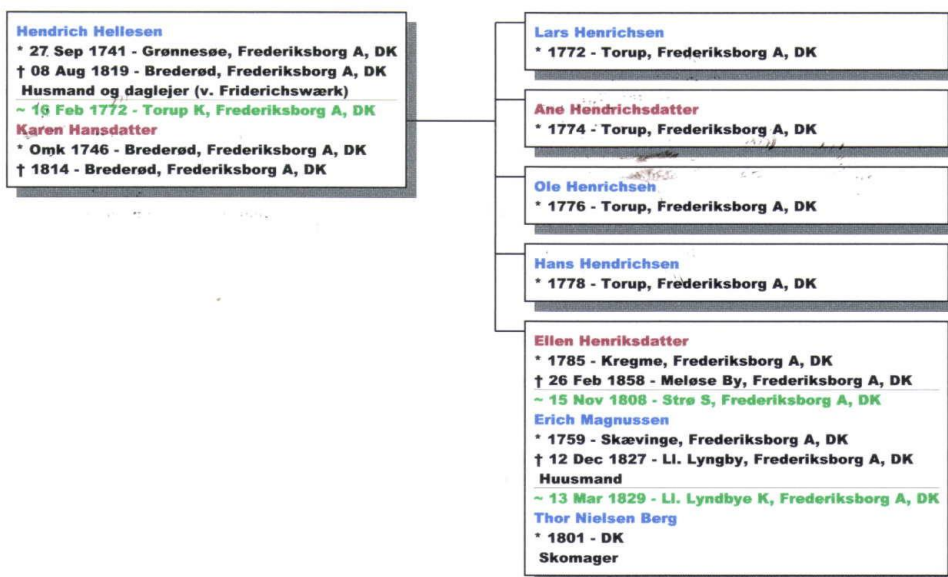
Hendrich Hellesen
* 27 Sep 1741 - Grønnesøe, Frederiksborg A, DK
† 08 Aug 1819 - Brederød, Frederiksborg A, DK
Husmand og daglejer (v. Friderichswærk)
~ 16 Feb 1772 - Torup K, Frederiksborg A, DK
Karen Hansdatter
* Omk 1746 - Brederød, Frederiksborg A, DK
† 1814 - Brederød, Frederiksborg A, DK

Lars Henrichsen
* 1772 - Torup, Frederiksborg A, DK

Ane Hendrichsdatter
* 1774 - Torup, Frederiksborg A, DK

Ole Henrichsen
* 1776 - Torup, Frederiksborg A, DK

Hans Hendrichsen
* 1778 - Torup, Frederiksborg A, DK

Ellen Henriksdatter
* 1785 - Kregme, Frederiksborg A, DK
† 26 Feb 1858 - Meløse By, Frederiksborg A, DK
~ 15 Nov 1808 - Strø S, Frederiksborg A, DK
Erich Magnussen
* 1759 - Skævinge, Frederiksborg A, DK
† 12 Dec 1827 - Ll. Lyngby, Frederiksborg A, DK
Huusmand
~ 13 Mar 1829 - Ll. Lyndbye K, Frederiksborg A, DK
Thor Nielsen Berg
* 1801 - DK
Skomager